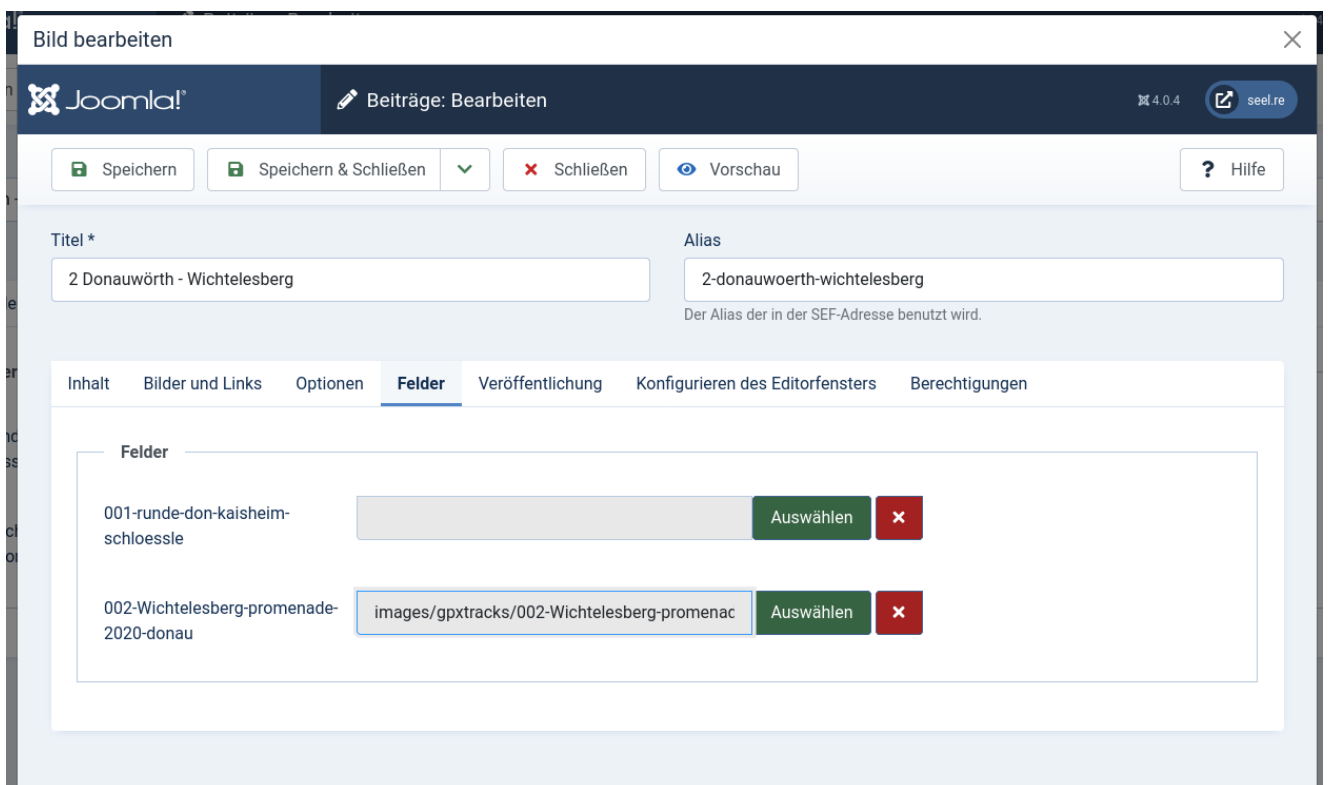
Bild bearbeiten

Joomla!

Beiträge: Bearbeiten

4.0.4

seel.re

Speichern

Speichern & Schließen

Schließen

Vorschau

Hilfe

Titel *

2 Donauwörth - Wichtelesberg

Alias

2-donauwoerth-wichtelesberg

Der Alias der in der SEF-Adresse benutzt wird.

Inhalt | Bilder und Links | Optionen | Felder | Veröffentlichung | Konfigurieren des Editorfensters | Berechtigungen

Felder

001-runde-don-kaisheim-schloessle

Auswählen

×

002-Wichtelesberg-promenade-2020-donau

images/gpxtracks/002-Wichtelesberg-promenac

Auswählen

×